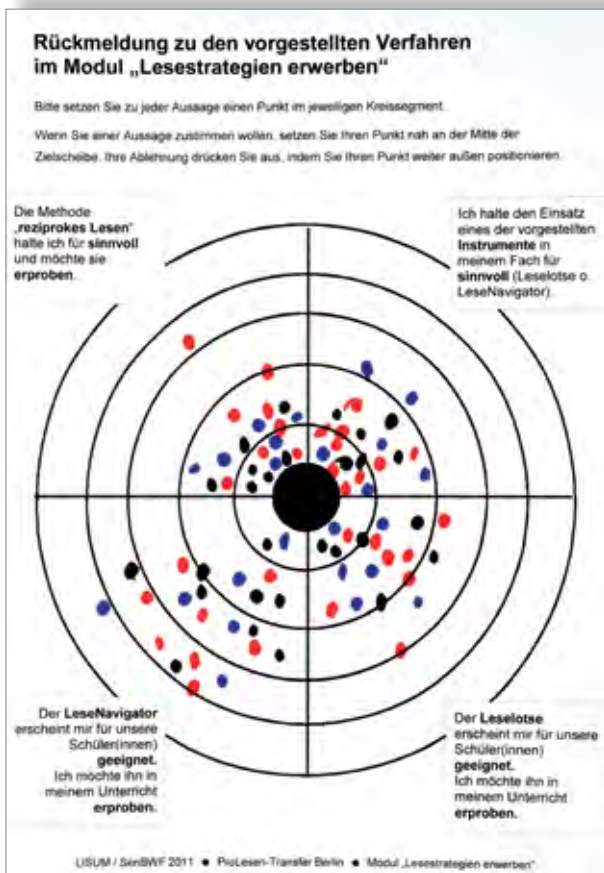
Rückmeldung zu den vorgestellten Verfahren im Modul „Lesestrategien erwerben"

Bitte setzen Sie zu jeder Aussage einen Punkt im jeweiligen Kreissegment.

Wenn Sie einer Aussage zustimmen wollen, setzen Sie Ihren Punkt nah an der Mitte der Zielscheibe. Ihre Ablehnung drücken Sie aus, indem Sie Ihren Punkt weiter außen positionieren.

Die Methode „reziprokes Lesen" halte ich für sinnvoll und möchte sie erproben.

Ich halte den Einsatz eines der vorgestellten Instrumente in meinem Fach für sinnvoll (Leselotse o. LeseNavigator).

Der LeseNavigator erscheint mir für unsere Schüler(innen) geeignet. Ich möchte ihn in meinem Unterricht erproben.

Der Leselotse erscheint mir für unsere Schüler(innen) geeignet. Ich möchte ihn in meinem Unterricht erproben.

LISUM / SenBWF 2011 • ProLesen-Transfer Berlin • Modul „Lesestrategien erwerben"